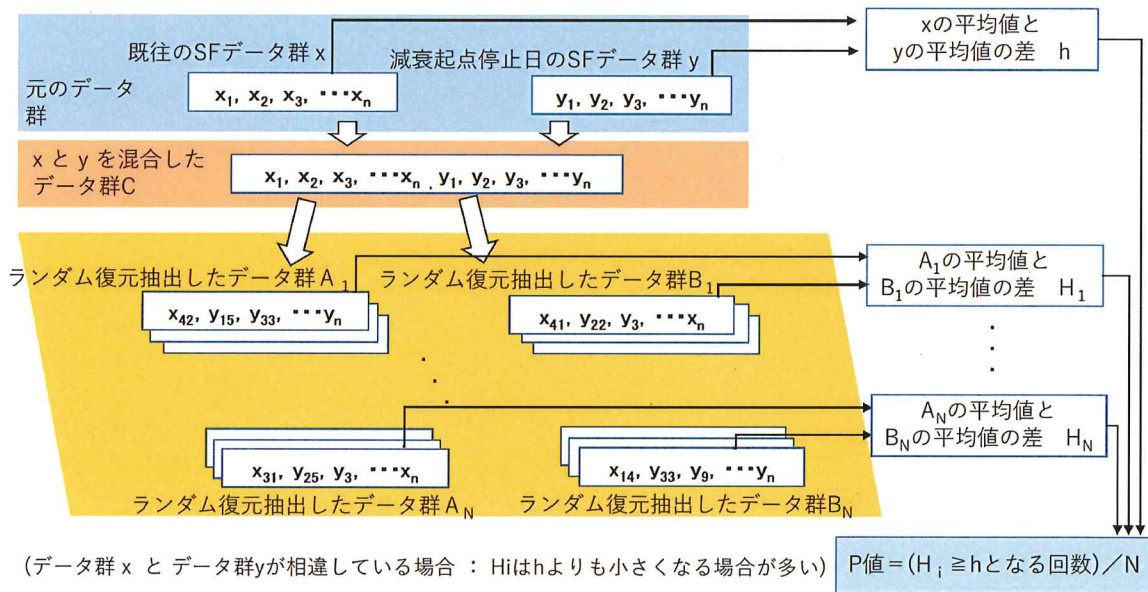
既往のSFデータ群 x

減衰起点停止日のSFデータ群 y

元のデータ群

$x_1, x_2, x_3, \cdots x_n$

$y_1, y_2, y_3, \cdots y_n$

xの平均値とyの平均値の差 h

x と y を混合したデータ群C

$x_1, x_2, x_3, \cdots x_n, y_1, y_2, y_3, \cdots y_n$

ランダム復元抽出したデータ群 $A_1$

$x_{42}, y_{15}, y_{33}, \cdots y_n$

ランダム復元抽出したデータ群$B_1$

$x_{41}, y_{22}, y_3, \cdots x_n$

$A_1$の平均値と$B_1$の平均値の差 $H_1$

$A_N$の平均値と$B_N$の平均値の差 $H_N$

$x_{31}, y_{25}, y_3, \cdots x_n$

$x_{14}, y_{33}, y_9, \cdots y_n$

ランダム復元抽出したデータ群 $A_N$

ランダム復元抽出したデータ群$B_N$

（データ群 x と データ群yが相違している場合 ： Hiはhよりも小さくなる場合が多い）

P値＝($H_i$ ≧hとなる回数)／N